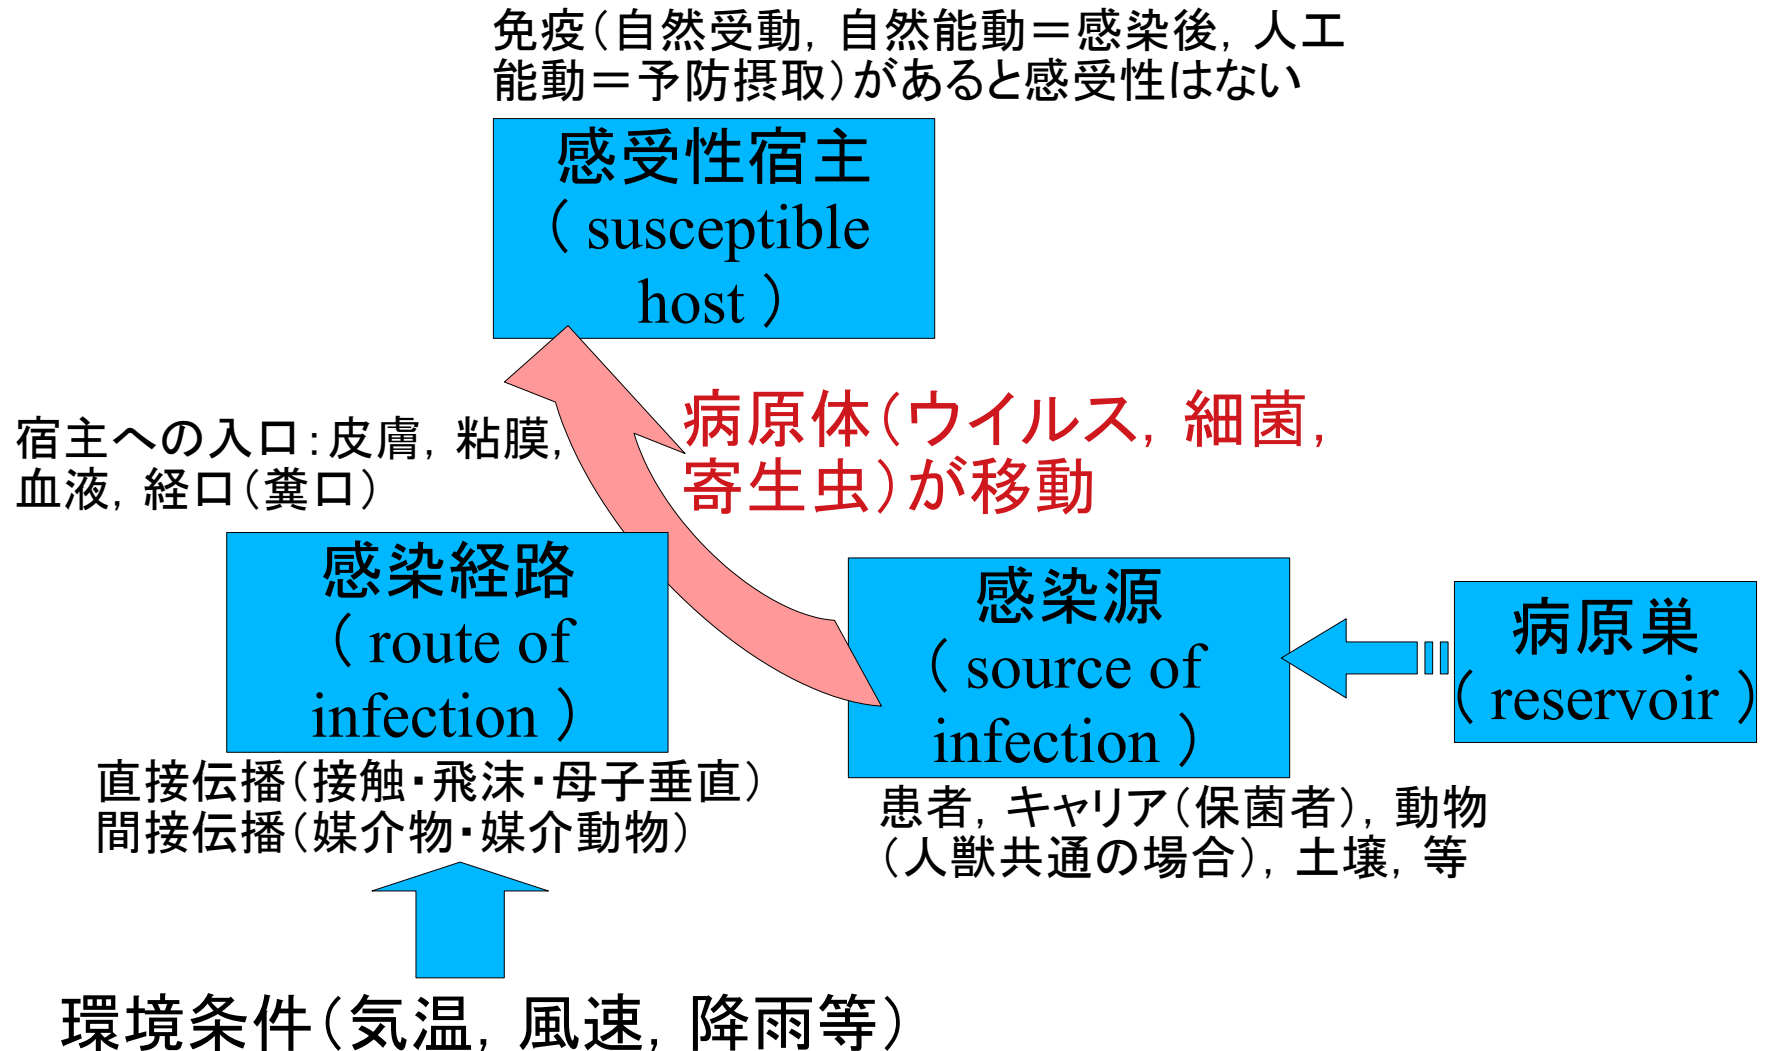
免疫（自然受動，自然能動＝感染後，人工能動＝予防摂取）があると感受性はない

感受性宿主
（ susceptible host ）

宿主への入口：皮膚，粘膜，血液，経口（糞口）

病原体（ウイルス，細菌，寄生虫）が移動

感染経路
（ route of infection ）

直接伝播（接触・飛沫・母子垂直）
間接伝播（媒介物・媒介動物）

感染源
（ source of infection ）

患者，キャリア（保菌者），動物（人獣共通の場合），土壌，等

病原巣
（ reservoir ）

環境条件（気温，風速，降雨等）